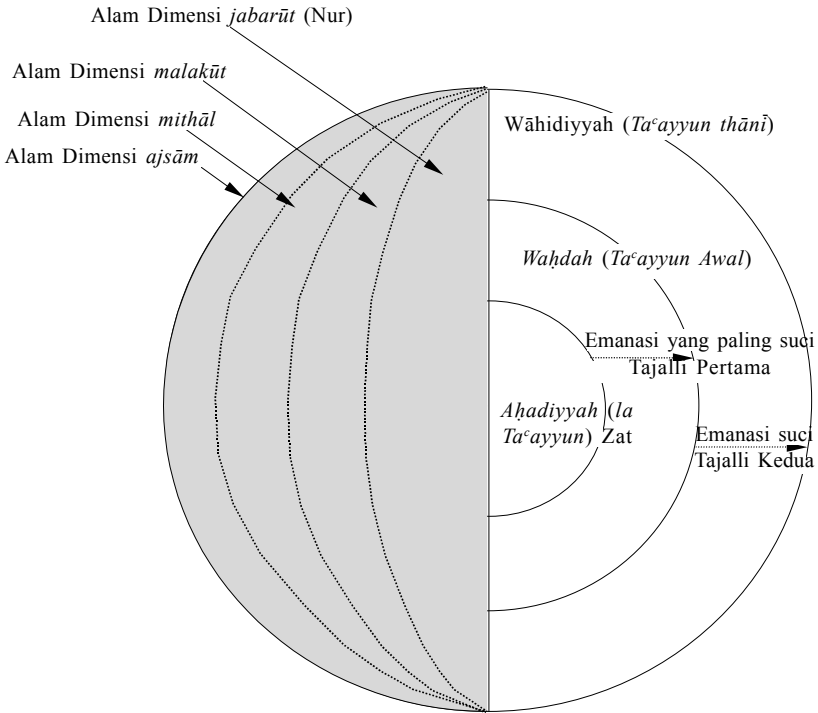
Alam Dimensi *jabarūt* (Nur)

Alam Dimensi *malakūt*

Alam Dimensi *mithāl*

Alam Dimensi *ajsām*

Wāhidiyyah (*Ta$^c$ayyun thānī*)

*Waḥdah* (*Ta$^c$ayyun Awal*)

Emanasi yang paling suci Tajalli Pertama

*Aḥadiyyah* (*la Ta$^c$ayyun*) Zat

Emanasi suci Tajalli Kedua